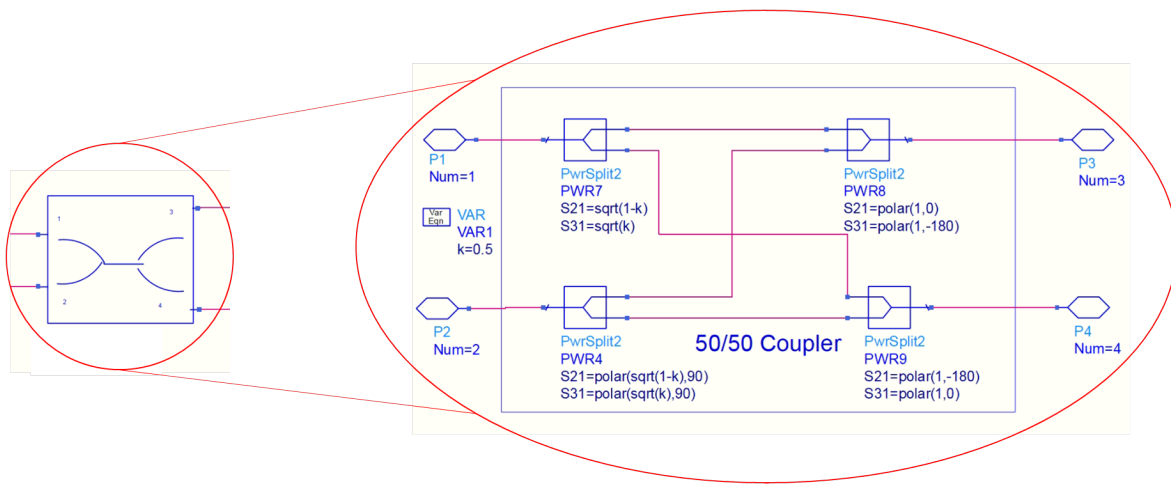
1
2
3
4

P1
Num=1

Var
Eqn
VAR
VAR1
k=0.5

PwrSplit2
PWR7
S21=sqrt(1-k)
S31=sqrt(k)

PwrSplit2
PWR8
S21=polar(1,0)
S31=polar(1,-180)

P3
Num=3

P2
Num=2

PwrSplit2
PWR4
S21=polar(sqrt(1-k),90)
S31=polar(sqrt(k),90)

50/50 Coupler

PwrSplit2
PWR9
S21=polar(1,-180)
S31=polar(1,0)

P4
Num=4